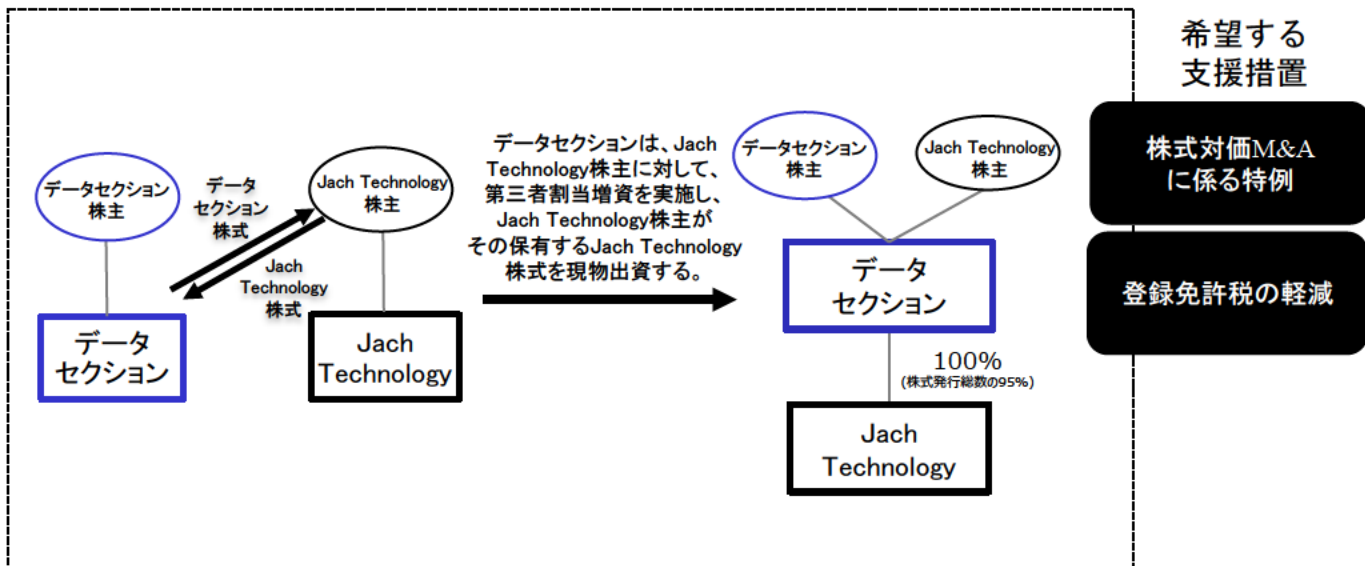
データセクション株主

データセクション株式

Jach Technology株主

Jach Technology株式

データセクション

Jach Technology

データセクションは、Jach Technology株主に対して、第三者割当増資を実施し、Jach Technology株主がその保有するJach Technology株式を現物出資する。

データセクション株主

Jach Technology株主

データセクション

100%
(株式発行総数の95%)

Jach Technology

希望する支援措置

株式対価M&Aに係る特例

登録免許税の軽減